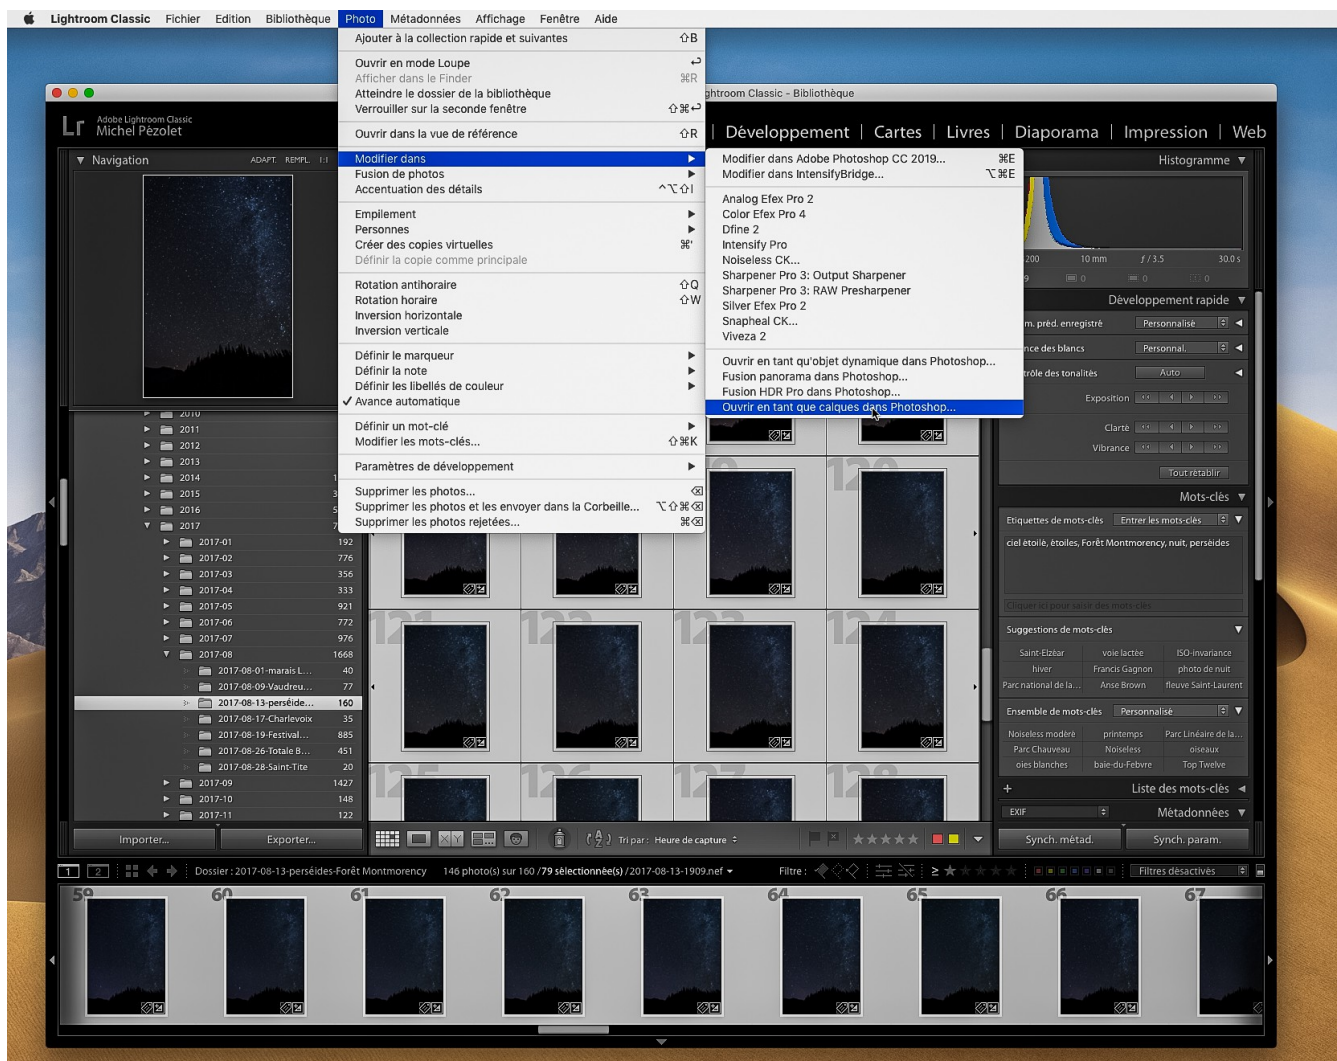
Lightroom Classic Fichier Edition Bibliothèque Photo Métadonnées Affichage Fenêtre Aide

Ajouter à la collection rapide et suivantes ⇧B

Ouvrir en mode Loupe ↩
Afficher dans le Finder ⌘R
Atteindre le dossier de la bibliothèque
Verrouiller sur la seconde fenêtre ⇧⌘↩

Ouvrir dans la vue de référence ⇧R

Modifier dans
Fusion de photos
Accentuation des détails ^⌥⇧I

Empilement
Personnes
Créer des copies virtuelles ⌘'
Définir la copie comme principale

Rotation antihoraire ⇧Q
Rotation horaire ⇧W
Inversion horizontale
Inversion verticale

Définir le marqueur
Définir la note
Définir les libellés de couleur
✓ Avance automatique

Définir un mot-clé
Modifier les mots-clés... ⇧⌘K

Paramètres de développement

Supprimer les photos... ⌫
Supprimer les photos et les envoyer dans la Corbeille... ⌥⇧⌘⌫
Supprimer les photos rejetées... ⌘⌫

Modifier dans Adobe Photoshop CC 2019... ⌘E
Modifier dans IntensifyBridge... ⌥⌘E

Analog Efex Pro 2
Color Efex Pro 4
Dfine 2
Intensify Pro
Noiseless CK...
Sharpener Pro 3: Output Sharpener
Sharpener Pro 3: RAW Presharpener
Silver Efex Pro 2
Snapheal CK...
Viveza 2

Ouvrir en tant qu'objet dynamique dans Photoshop...
Fusion panorama dans Photoshop...
Fusion HDR Pro dans Photoshop...
Ouvrir en tant que calques dans Photoshop...

ghtroom Classic - Bibliothèque

Adobe Lightroom Classic
Michel Pézolet

Développement | Cartes | Livres | Diaporama | Impression | Web

Navigation ADAPT. REMPL. 1:1

2010
2011
2012
2013
2014
2015
2016
2017
2017-01 192
2017-02 776
2017-03 356
2017-04 333
2017-05 921
2017-06 772
2017-07 976
2017-08 1668
2017-08-01-marais L... 40
2017-08-09-Vaudreu... 77
2017-08-13-perséide... 160
2017-08-17-Charlevoix 35
2017-08-19-Festival... 885
2017-08-26-Totale B... 451
2017-08-28-Saint-Tite 20
2017-09 1427
2017-10 148
2017-11 122

Importer... Exporter...

Tri par : Heure de capture

Histogramme
200 10 mm ƒ / 3.5 30.0 s

Développement rapide
m. préd. enregistré Personnalisé
nce des blancs Personnal.
trôle des tonalités Auto
Exposition
Clarté
Vibrance
Tout rétablir

Mots-clés
Etiquettes de mots-clés Entrer les mots-clés
ciel étoilé, étoiles, Forêt Montmorency, nuit, perséides
Cliquer ici pour saisir des mots-clés

Suggestions de mots-clés
Saint-Elzéar voie lactée ISO-invariance
hiver Francis Gagnon photo de nuit
Parc national de la... Anse Brown fleuve Saint-Laurent

Ensemble de mots-clés Personnalisé
Noiseless modéré printemps Parc Linéaire de la...
Parc Chauveau Noiseless oiseaux
oies blanches baie-du-Febvre Top Twelve

Liste des mots-clés
EXIF Métadonnées

Synch. métad. Synch. param.

1 2 Dossier : 2017-08-13-perséides-Forêt Montmorency 146 photo(s) sur 160 /79 sélectionnée(s) /2017-08-13-1909.nef Filtre : Filtres désactivés

59 60 61 62 63 64 65 66 67